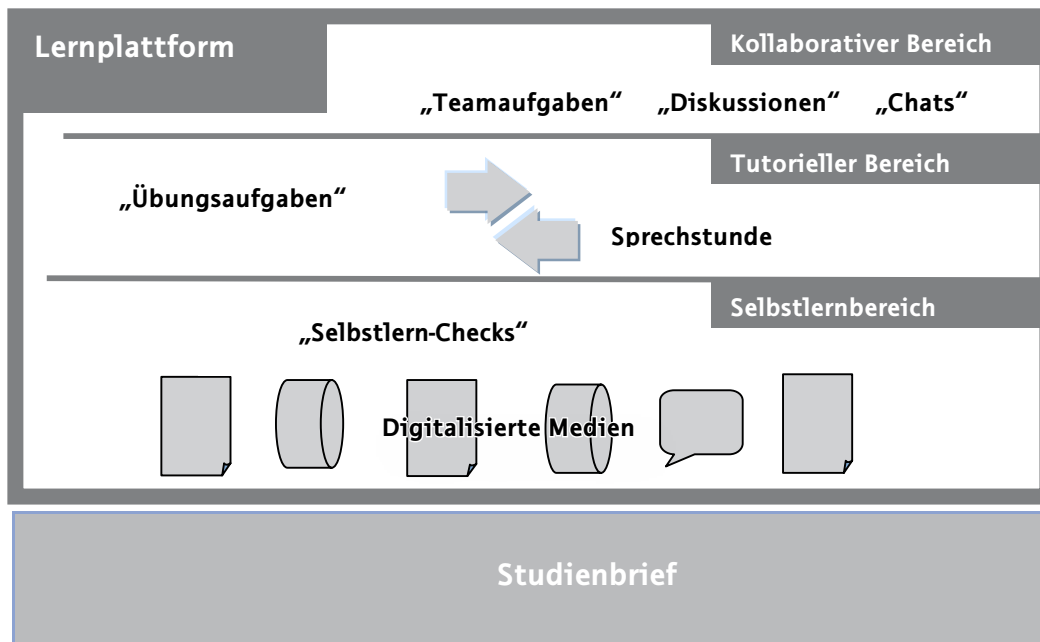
Lernplattform

Kollaborativer Bereich

„Teamaufgaben“ „Diskussionen“ „Chats“

Tutorieller Bereich

„Übungsaufgaben“

Sprechstunde

Selbstlernbereich

„Selbstlern-Checks“

Digitalisierte Medien

Studienbrief